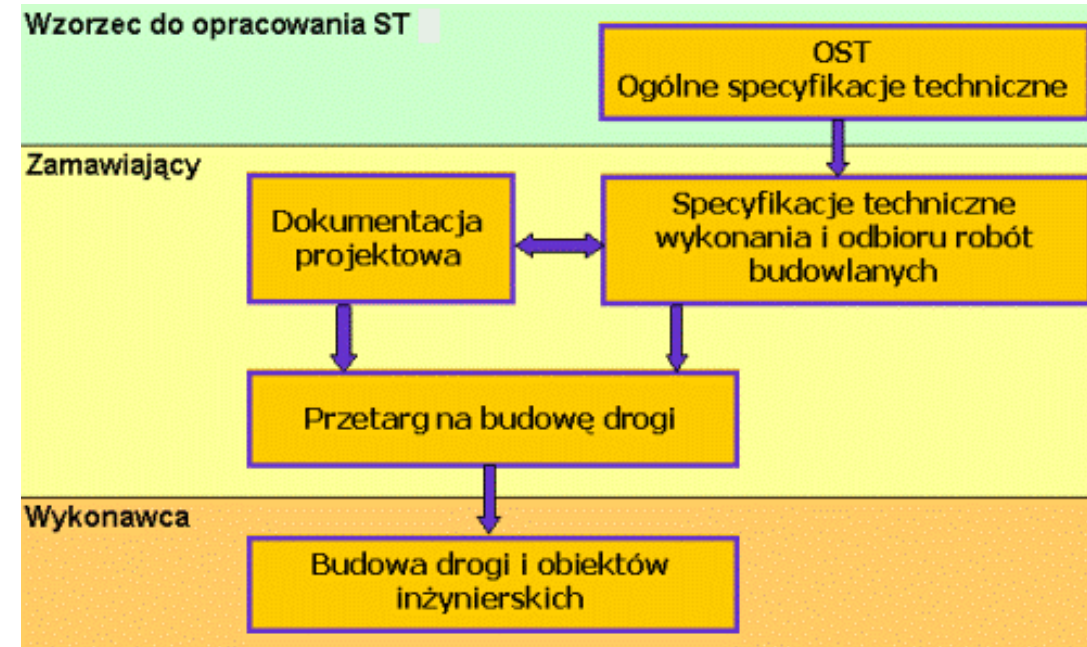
Wzorzec do opracowania ST

OST
Ogólne specyfikacje techniczne

Zamawiający

Dokumentacja projektowa

Specyfikacje techniczne wykonania i odbioru robót budowlanych

Przetarg na budowę drogi

Wykonawca

Budowa drogi i obiektów inżynierskich